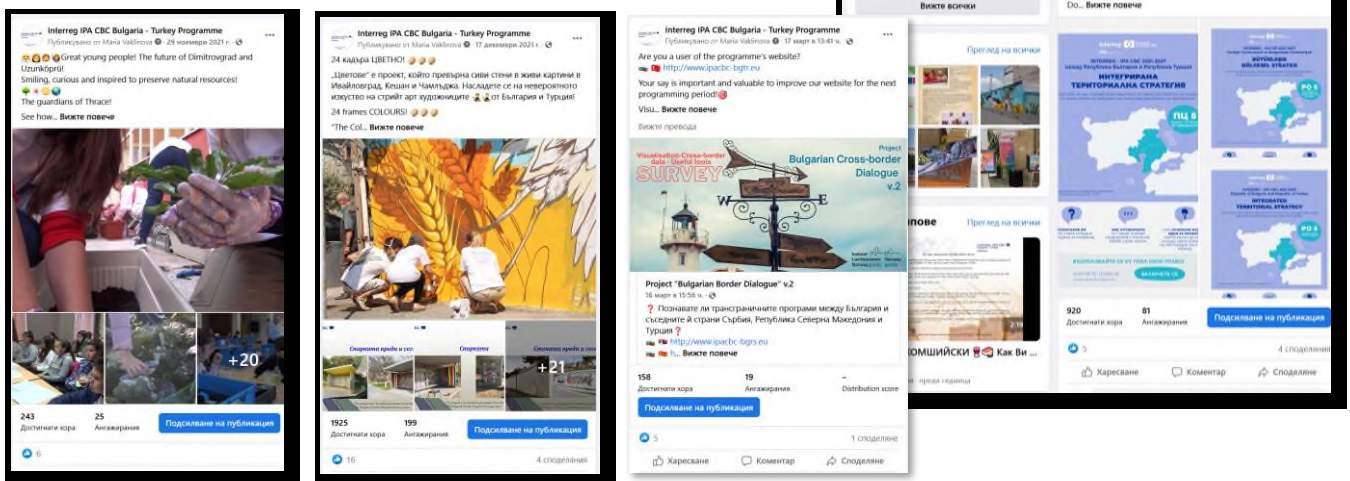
Interreg IPA CBC Bulgaria - Turkey Programme
Публикувано от Maria Vaklinova · 29 ноември 2021 г. ·
Great young people! The future of Dimitrovgrad and Uzunköprü!
Smiling, curious and inspired to preserve natural resources!
The guardians of Thrace!
See how... Вижте повече

+20

243
Достигнати хора
25
Ангажирания
Подсилване на публикация
6

Interreg IPA CBC Bulgaria - Turkey Programme
Публикувано от Maria Vaklinova · 17 декември 2021 г. ·
24 кадъра ЦВЕТНО!
"Цветове" е проект, който превърна сиви стени в живи картини в Ивайловград, Кешан и Чамлъдже. Насладете се на невероятното изкуство на стрийт арт художниците от България и Турция!
24 frames COLOURS!
"The Col... Вижте повече

Спирката преди и след:
Спирката
+21

1925
Достигнати хора
199
Ангажирания
Подсилване на публикация
16
4 споделяния

Interreg IPA CBC Bulgaria - Turkey Programme
Публикувано от Maria Vaklinova · 17 март в 13:41 ч. ·
Are you a user of the programme's website?
http://www.ipacbc-bgtr.eu
Your say is important and valuable to improve our website for the next programming period!
Visu... Вижте повече
Вижте превода

SURVEY
Project
Bulgarian Cross-border Dialogue v.2

Project "Bulgarian Border Dialogue" v.2
16 март в 15:56 ч. ·
Познавате ли трансграничните програми между България и съседните ѝ страни Сърбия, Република Северна Македония и Турция?
http://www.ipacbc-bgrs.eu
Вижте повече

158
Достигнати хора
19
Ангажирания
Distribution score
Подсилване на публикация
5
1 споделяне
Харесване
Коментар
Споделяне

Вижте всички
Преглед на всички
Do... Вижте повече
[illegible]пове
Преглед на всички
КОМШИЙСКИ Как Ви ...
преди седмица

ИНТЕГРИРАНА ТЕРИТОРИАЛНА СТРАТЕГИЯ
ПЦ 5
BÜTÜNLEŞİK BÖLGESEL STRATEJİ
PO 5
INTEGRATED TERRITORIAL STRATEGY
PO 5

920
Достигнати хора
81
Ангажирания
Подсилване на публикация
5
4 споделяния
Харесване
Коментар
Споделяне